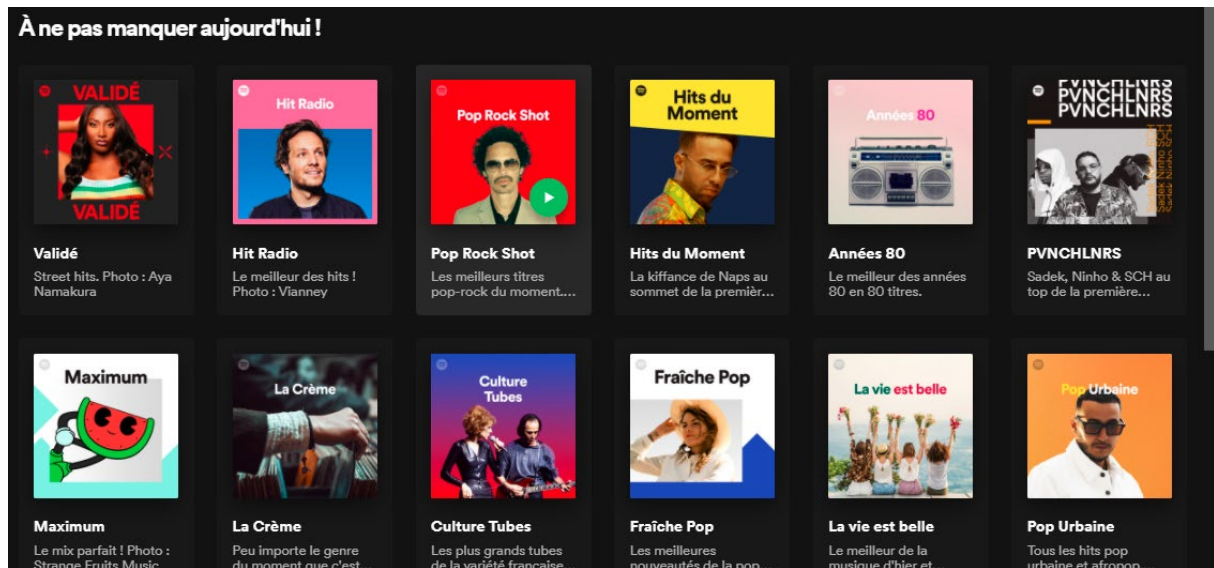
À ne pas manquer aujourd'hui !

VALIDÉ
VALIDÉ
Validé
Street hits. Photo : Aya Namakura

Hit Radio
Hit Radio
Le meilleur des hits ! Photo : Vianney

Pop Rock Shot
Pop Rock Shot
Les meilleurs titres pop-rock du moment....

Hits du Moment
Hits du Moment
La kiffance de Naps au sommet de la premièr...

Années 80
Années 80
Le meilleur des années 80 en 80 titres.

PVNCHLNRS
PVNCHLNRS
PVNCHLNRS
PVNCHLNRS
Sadek, Ninho & SCH au top de la première...

Maximum
Maximum
Le mix parfait ! Photo : Strange Fruits Music

La Crème
La Crème
Peu importe le genre du moment que c'est...

Culture Tubes
Culture Tubes
Les plus grands tubes de la variété française...

Fraîche Pop
Fraîche Pop
Les meilleures nouveautés de la pop...

La vie est belle
La vie est belle
Le meilleur de la musique d'hier et...

Pop Urbaine
Pop Urbaine
Tous les hits pop urbaine et afropop...